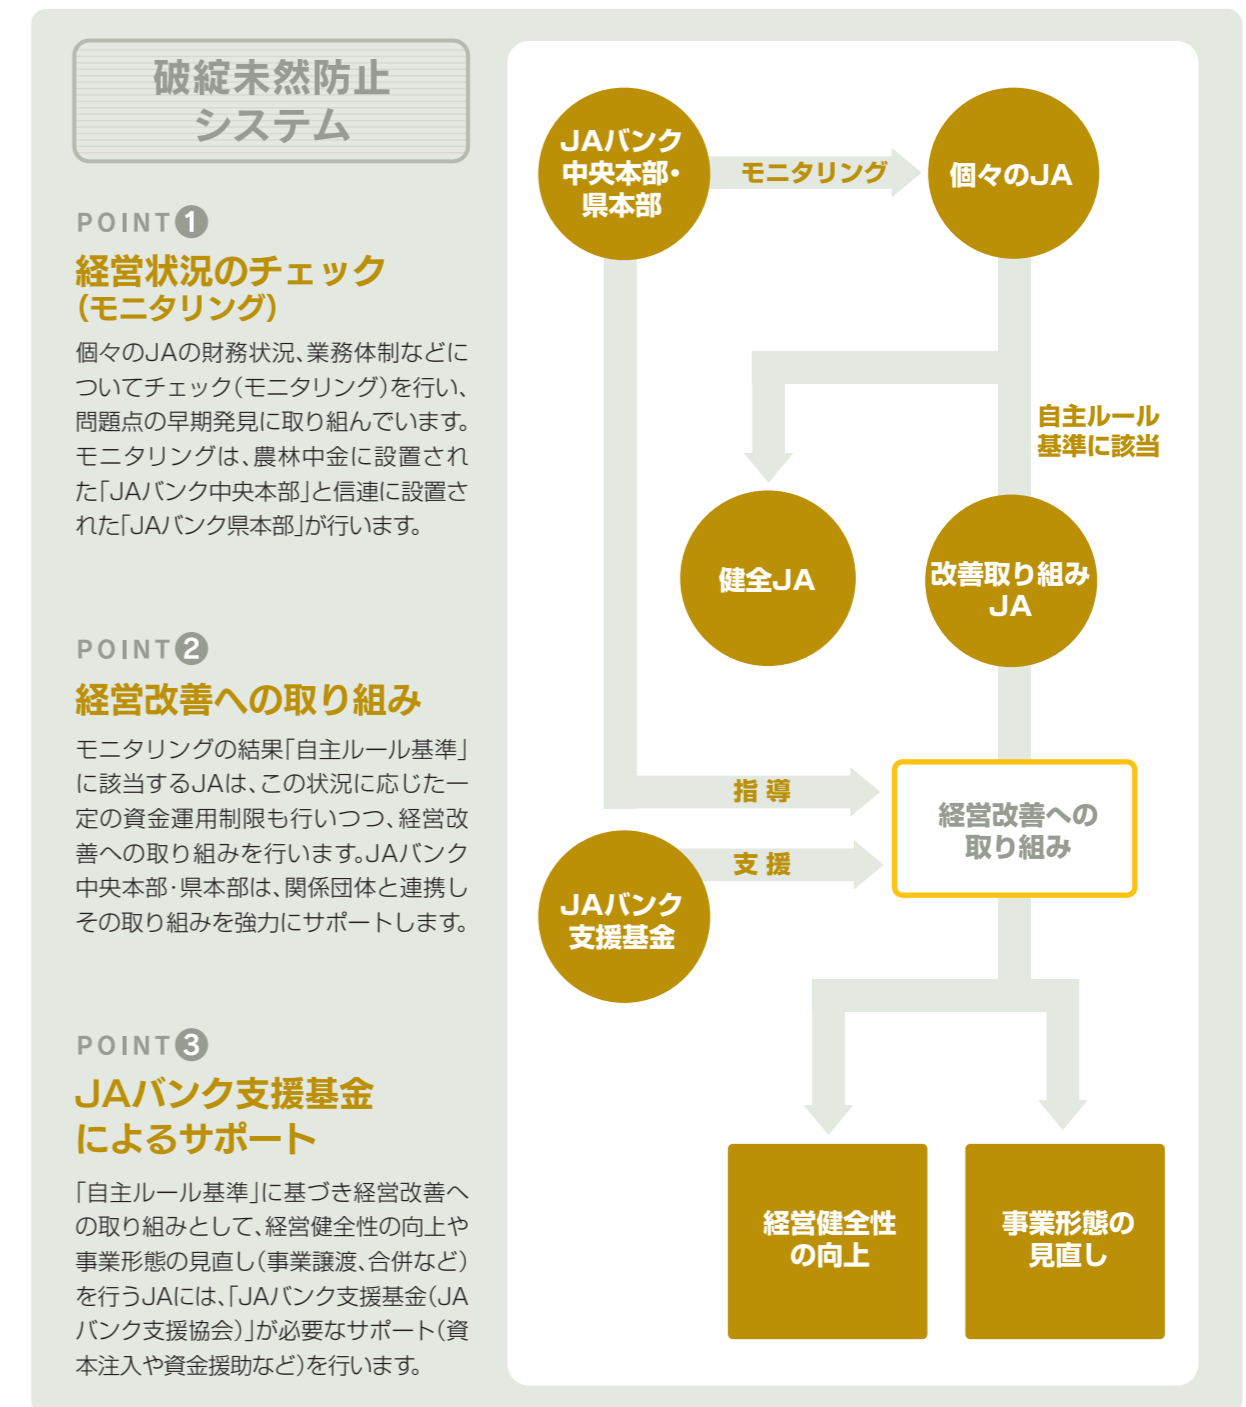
破綻未然防止システム

POINT 1
経営状況のチェック（モニタリング）
個々のJAの財務状況、業務体制などについてチェック（モニタリング）を行い、問題点の早期発見に取り組んでいます。モニタリングは、農林中金に設置された「JAバンク中央本部」と信連に設置された「JAバンク県本部」が行います。

POINT 2
経営改善への取り組み
モニタリングの結果「自主ルール基準」に該当するJAは、この状況に応じた一定の資金運用制限も行いつつ、経営改善への取り組みを行います。JAバンク中央本部・県本部は、関係団体と連携しその取り組みを強力にサポートします。

POINT 3
JAバンク支援基金によるサポート
「自主ルール基準」に基づき経営改善への取り組みとして、経営健全性の向上や事業形態の見直し（事業譲渡、合併など）を行うJAには、「JAバンク支援基金（JAバンク支援協会）」が必要なサポート（資本注入や資金援助など）を行います。

JAバンク中央本部・県本部
モニタリング
個々のJA
自主ルール基準に該当
健全JA
改善取り組みJA
指導
支援
経営改善への取り組み
JAバンク支援基金
経営健全性の向上
事業形態の見直し